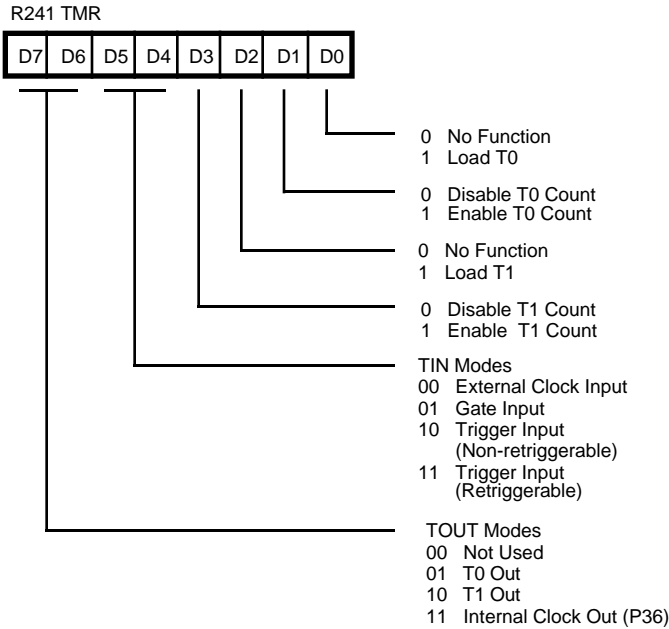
R241 TMR

| D7 | D6 | D5 | D4 | D3 | D2 | D1 | D0 |
|---|---|---|---|---|---|---|---|

0 No Function
1 Load T0

0 Disable T0 Count
1 Enable T0 Count

0 No Function
1 Load T1

0 Disable T1 Count
1 Enable T1 Count

TIN Modes
00 External Clock Input
01 Gate Input
10 Trigger Input (Non-retriggerable)
11 Trigger Input (Retriggerable)

TOUT Modes
00 Not Used
01 T0 Out
10 T1 Out
11 Internal Clock Out (P36)